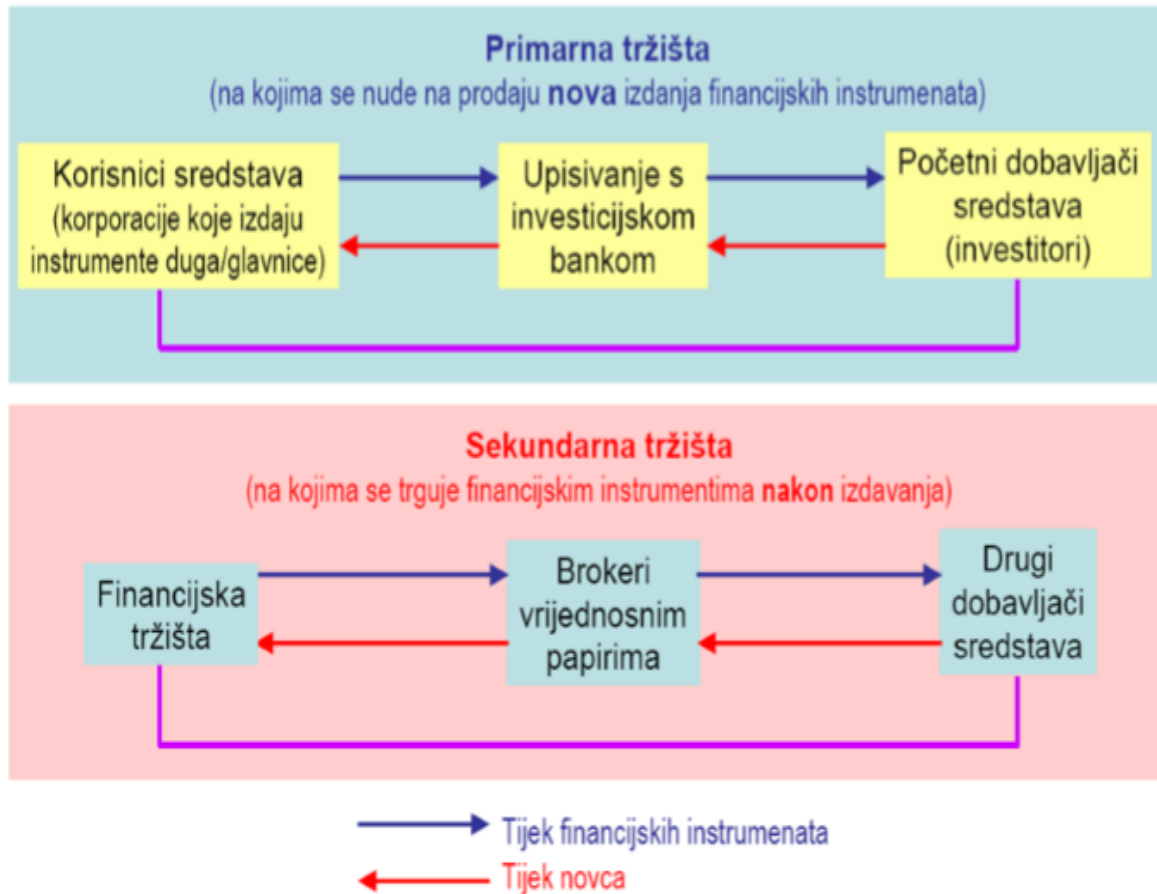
Primarna tržišta
(na kojima se nude na prodaju nova izdanja financijskih instrumenata)

Korisnici sredstava (korporacije koje izdaju instrumente duga/glavnice)

Upisivanje s investicijskom bankom

Početni dobavljači sredstava (investitori)

Sekundarna tržišta
(na kojima se trguje financijskim instrumentima nakon izdavanja)

Financijska tržišta

Brokeri vrijednosnim papirima

Drugi dobavljači sredstava

Tijek financijskih instrumenata

Tijek novca